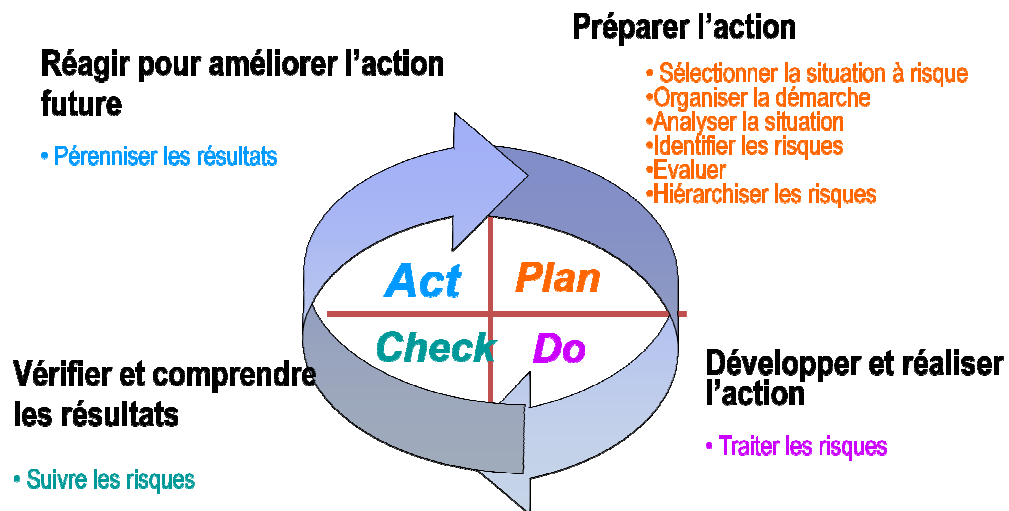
Préparer l'action

• Sélectionner la situation à risque
•Organiser la démarche
•Analyser la situation
•Identifier les risques
•Evaluer
•Hiérarchiser les risques

Réagir pour améliorer l'action future

• Pérenniser les résultats

Act

Plan

Check

Do

Vérifier et comprendre les résultats

• Suivre les risques

Développer et réaliser l'action

• Traiter les risques